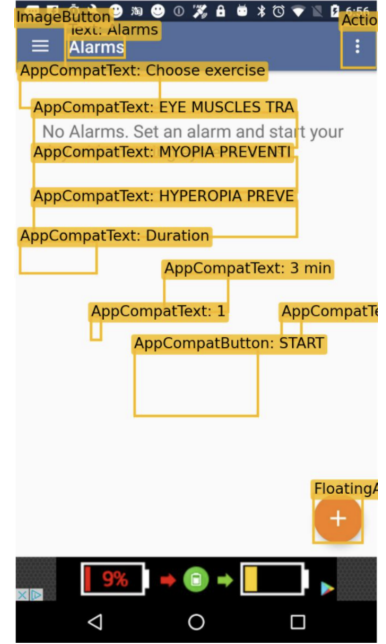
ImageButton
Text: Alarms
Alarms
Actio
AppCompatText: Choose exercise
AppCompatText: EYE MUSCLES TRA
No Alarms. Set an alarm and start your
AppCompatText: MYOPIA PREVENTI
AppCompatText: HYPEROPIA PREVE
AppCompatText: Duration
AppCompatText: 3 min
AppCompatText: 1
AppCompatTe
AppCompatButton: START
FloatingA
9%